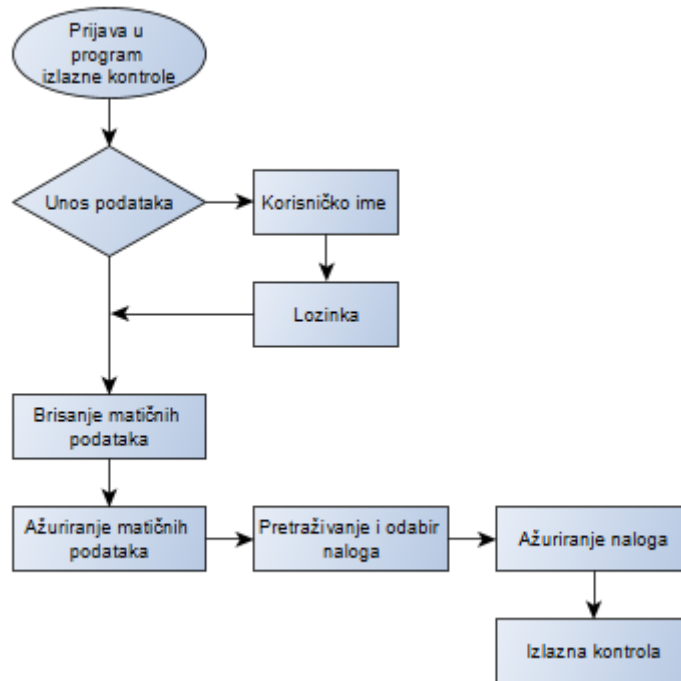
Prijava u program izlazne kontrole

Unos podataka

Korisničko ime

Lozinka

Brisanje matičnih podataka

Ažuriranje matičnih podataka

Pretraživanje i odabir naloga

Ažuriranje naloga

Izlazna kontrola